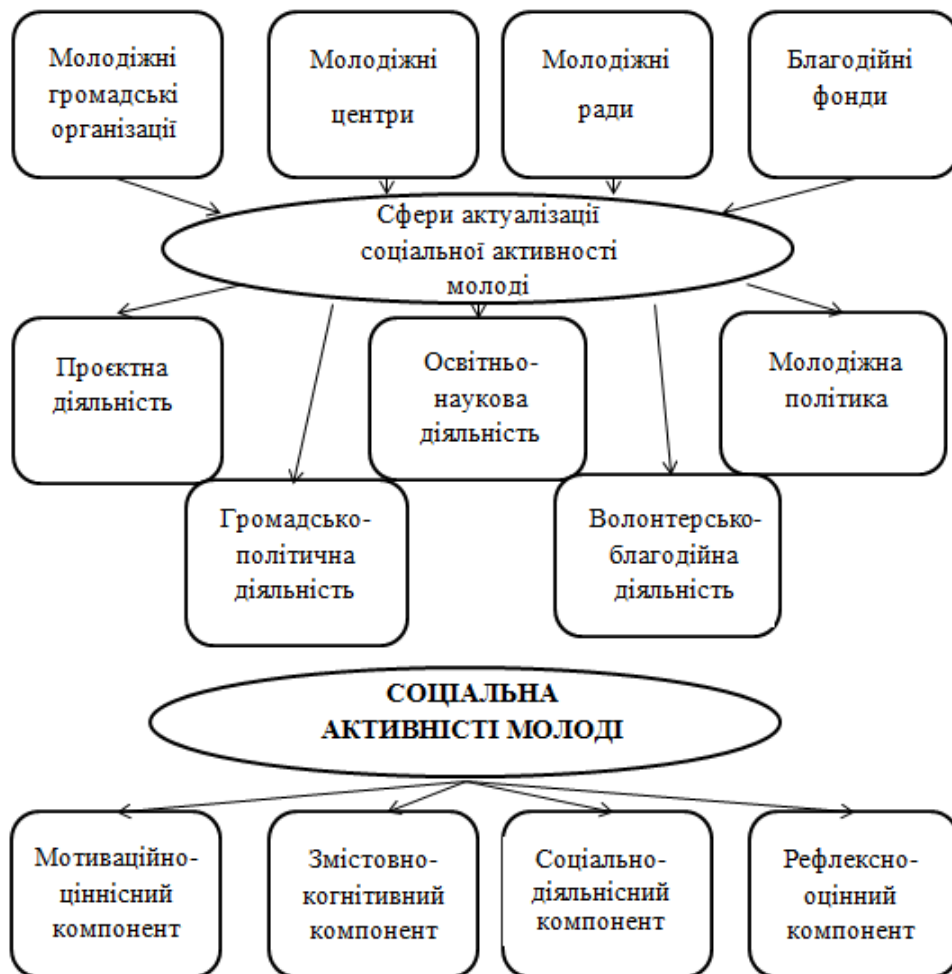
Молодіжні громадські організації

Молодіжні центри

Молодіжні ради

Благодійні фонди

Сфери актуалізації соціальної активності молоді

Проєктна діяльність

Освітньо-наукова діяльність

Молодіжна політика

Громадсько-політична діяльність

Волонтерсько-благодійна діяльність

СОЦІАЛЬНА АКТИВНІСТІ МОЛОДІ

Мотиваційно-ціннісний компонент

Змістовно-когнітивний компонент

Соціально-діяльнісний компонент

Рефлексно-оцінний компонент